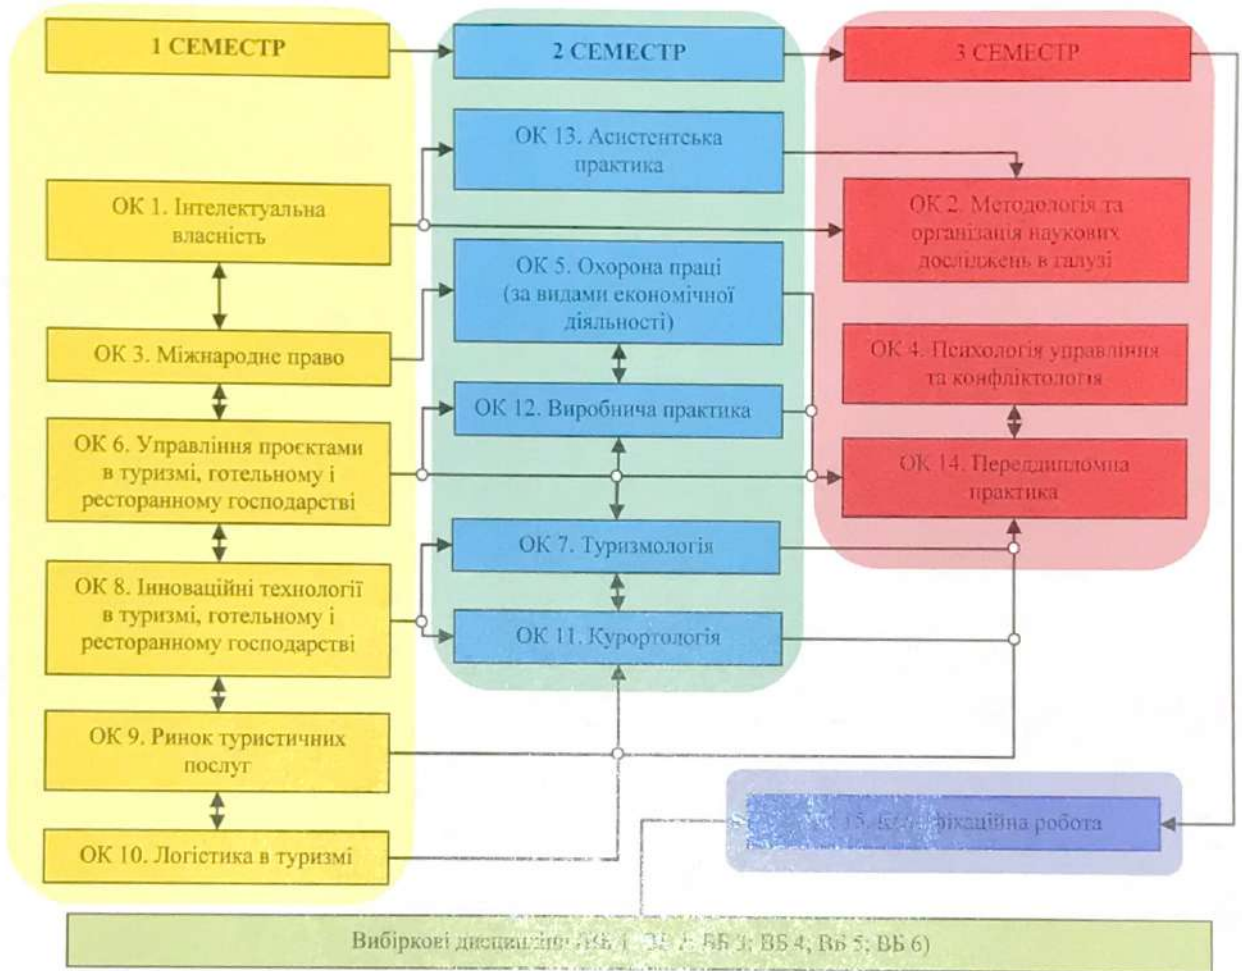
1 СЕМЕСТР

2 СЕМЕСТР

3 СЕМЕСТР

ОК 13. Асистентська практика

ОК 1. Інтелектуальна власність

ОК 2. Методологія та організація наукових досліджень в галузі

ОК 5. Охорона праці (за видами економічної діяльності)

ОК 3. Міжнародне право

ОК 4. Психологія управління та конфліктологія

ОК 12. Виробнича практика

ОК 6. Управління проєктами в туризмі, готельному і ресторанному господарстві

ОК 14. Переддипломна практика

ОК 7. Туризмологія

ОК 8. Інноваційні технології в туризмі, готельному і ресторанному господарстві

ОК 11. Курортологія

ОК 9. Ринок туристичних послуг

ОК 15. Ква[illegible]фікаційна робота

ОК 10. Логістика в туризмі

Вибіркові дисципліни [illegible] ВБ 3; ВБ 4; ВБ 5; ВБ 6)